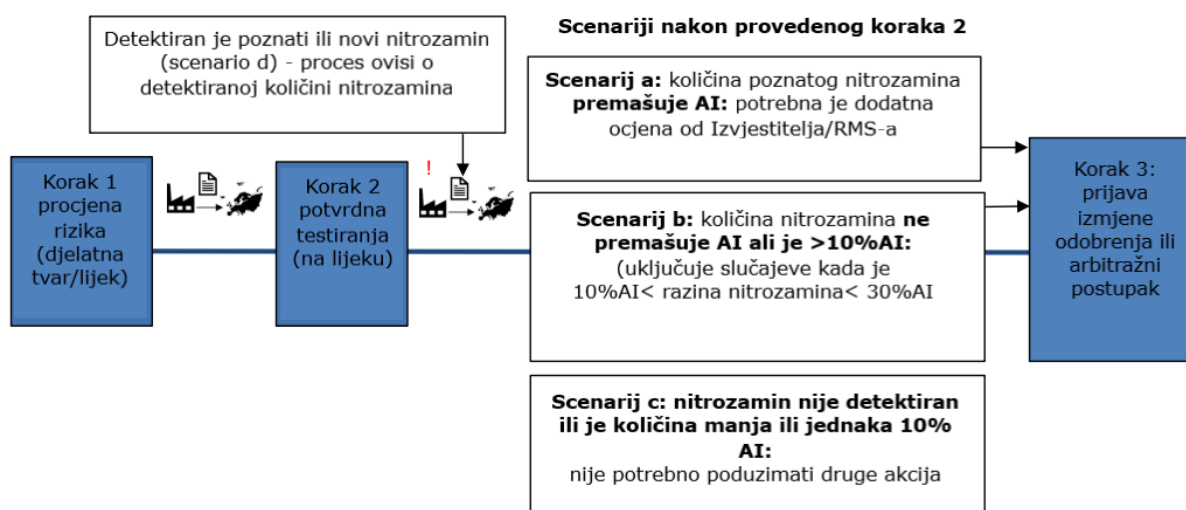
Detektiran je poznati ili novi nitrozamin (scenario d) - proces ovisi o detektiranoj količini nitrozamina

Scenariji nakon provedenog koraka 2

Scenarij a: količina poznatog nitrozamina **premašuje AI:** potrebna je dodatna ocjena od Izvjestitelja/RMS-a

Korak 1 procjena rizika (djelatna tvar/lijek)

Korak 2 potvrdna testiranja (na lijeku)

!

Scenarij b: količina nitrozamina **ne premašuje AI ali je >10%AI:** (uključuje slučajeve kada je 10%AI< razina nitrozamina< 30%AI

Korak 3: prijava izmjene odobrenja ili arbitražni postupak

**Scenarij c: nitrozamin nije detektiran ili je količina manja ili jednaka 10% AI:**
nije potrebno poduzimati druge akcija